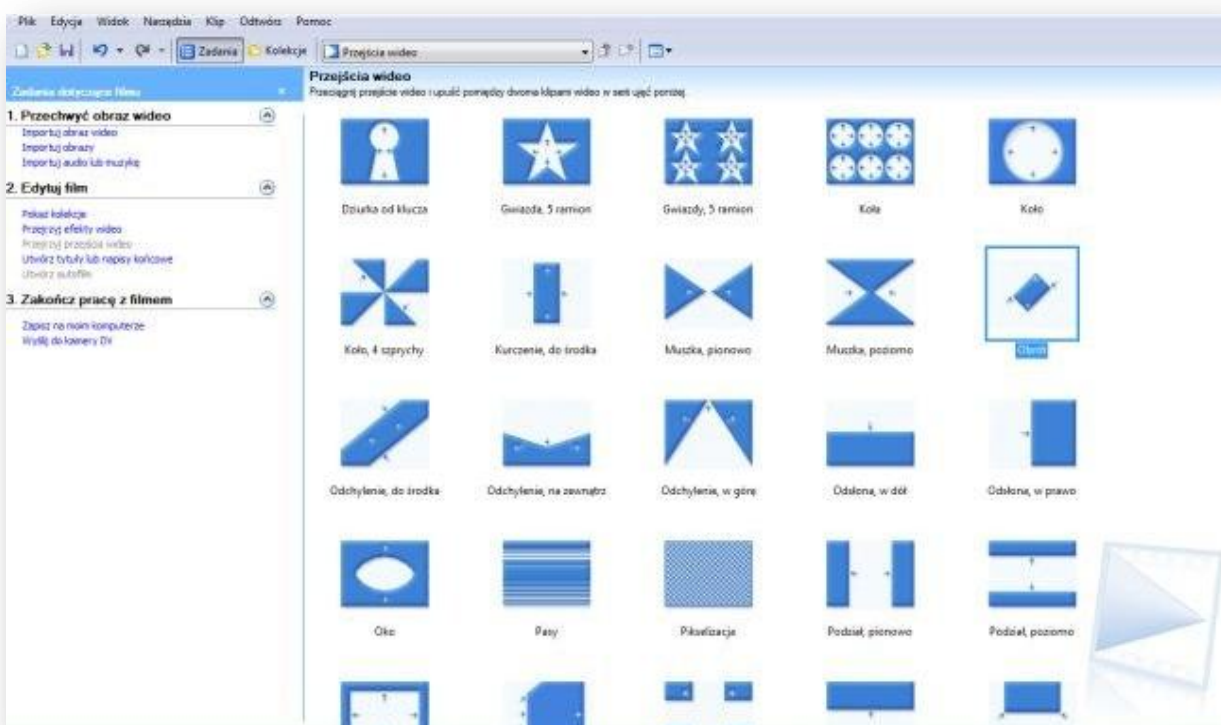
Plik Edycja Widok Narzędzia Klip Odtwórz Pomoc

Zadania Kolekcje Przejścia wideo

Zadania dotyczące filmu

1. Przechwyć obraz wideo
Importuj obraz wideo
Importuj obrazy
Importuj audio lub muzykę

2. Edytuj film
Pokaż kolekcje
Przejrzyj efekty wideo
Przejrzyj przejścia wideo
Utwórz tytuły lub napisy końcowe
Utwórz autofilm

3. Zakończ pracę z filmem
Zapisz na moim komputerze
Wyślij do kamery DV

Przejścia wideo
Przeciągnij przejście wideo i upuść pomiędzy dwoma klipami wideo w serii ujęć poniżej.

Dziurka od klucza
Gwiazda, 5 ramion
Gwiazdy, 5 ramion
Koła
Koło
Koło, 4 szprychy
Kurczenie, do środka
Muszka, pionowo
Muszka, poziomo
Obrót
Odchylenie, do środka
Odchylenie, na zewnątrz
Odchylenie, w górę
Odsłona, w dół
Odsłona, w prawo
Oko
Pasy
Pikselizacja
Podział, pionowo
Podział, poziomo